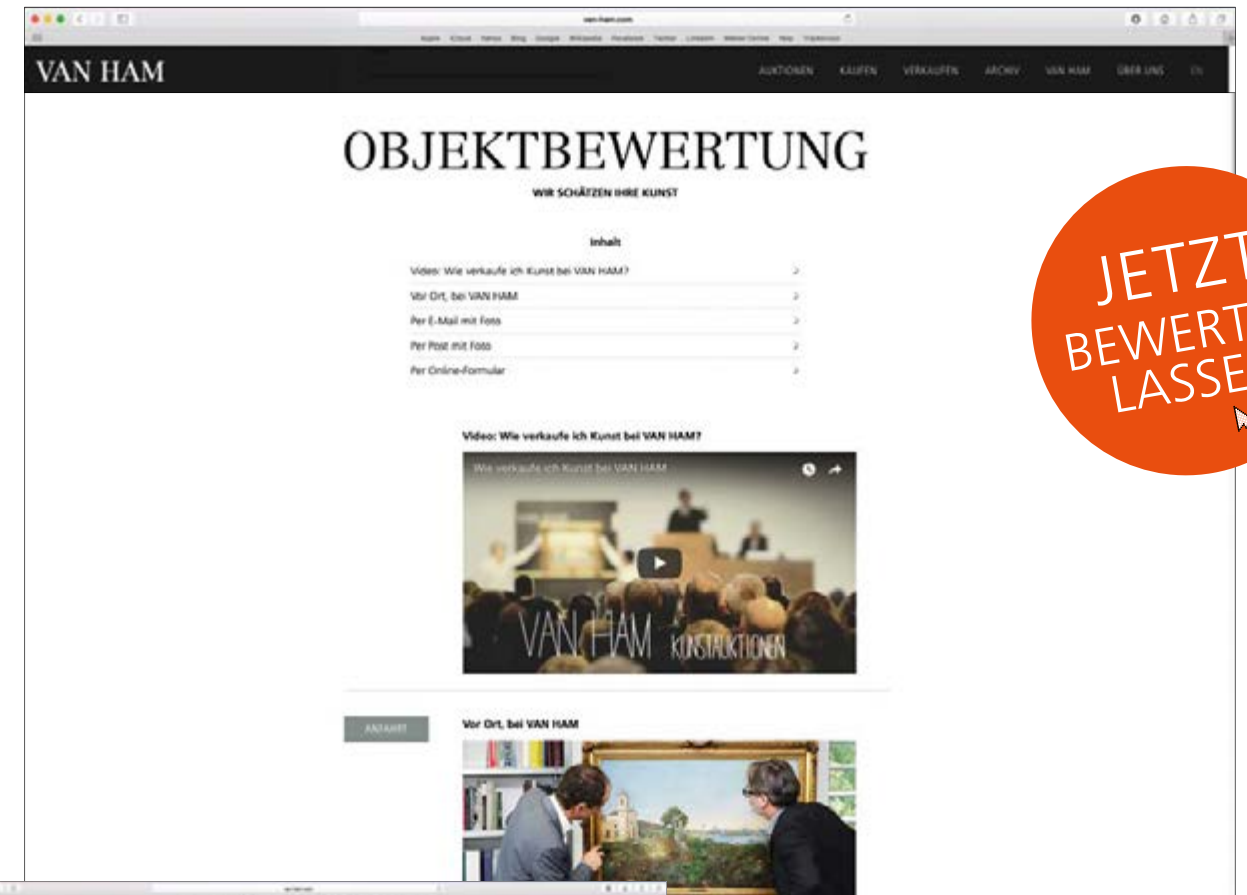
van-ham.com

Apple iCloud Yahoo Bing Google Wikipedia Facebook Twitter LinkedIn Weather Channel Yelp TripAdvisor

VAN HAM

AUKTIONEN KAUFEN VERKAUFEN ARCHIV VAN HAM ÜBER UNS EN

OBJEKTBEWERTUNG

WIR SCHÄTZEN IHRE KUNST

Inhalt

Video: Wie verkaufe ich Kunst bei VAN HAM?

Vor Ort, bei VAN HAM

Per E-Mail mit Foto

Per Post mit Foto

Per Online-Formular

JETZT BEWERT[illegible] LASSE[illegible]

Video: Wie verkaufe ich Kunst bei VAN HAM?

Wie verkaufe ich Kunst bei VAN HAM

VAN HAM KUNSTAUKTIONEN

ANFAHRT

Vor Ort, bei VAN HAM